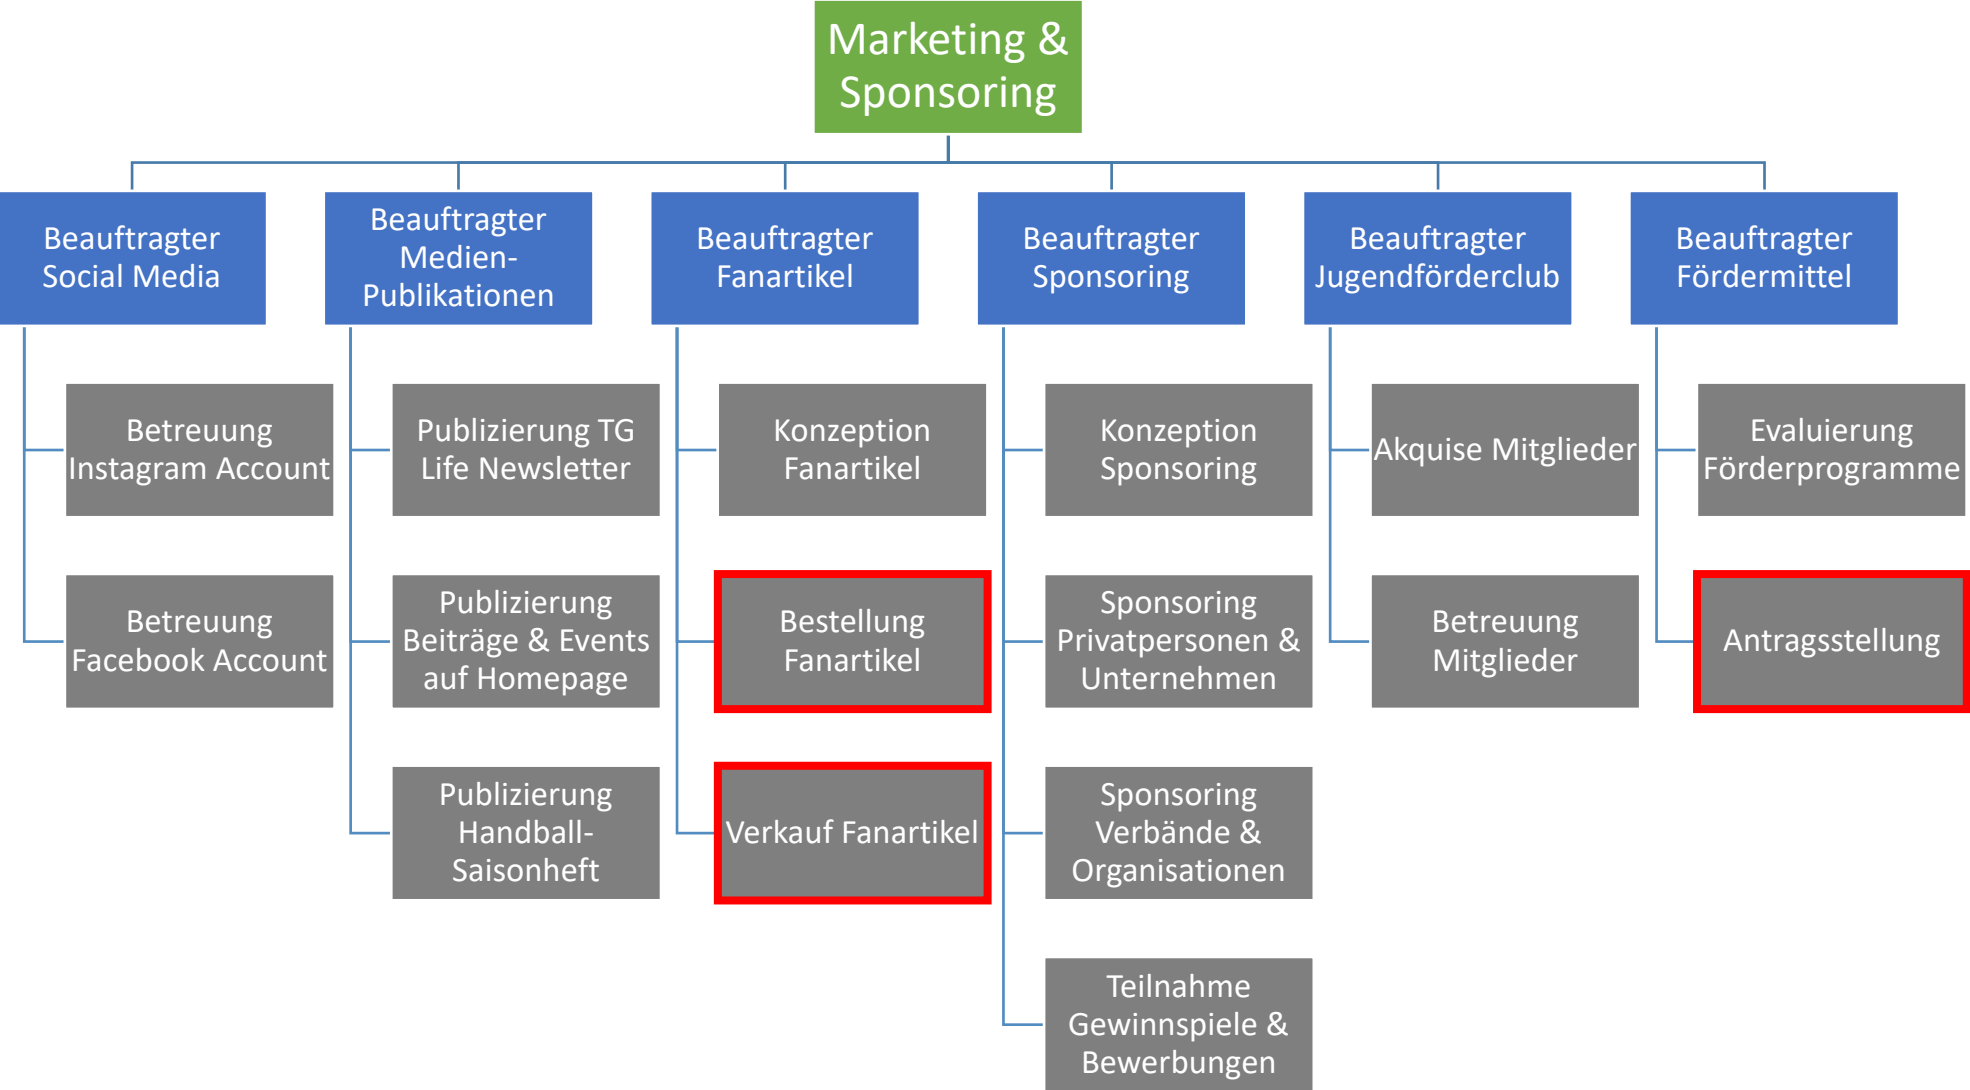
Marketing & Sponsoring

Beauftragter Social Media

Betreuung Instagram Account

Betreuung Facebook Account

Beauftragter Medien-Publikationen

Publizierung TG Life Newsletter

Publizierung Beiträge & Events auf Homepage

Publizierung Handball-Saisonheft

Beauftragter Fanartikel

Konzeption Fanartikel

Bestellung Fanartikel

Verkauf Fanartikel

Beauftragter Sponsoring

Konzeption Sponsoring

Sponsoring Privatpersonen & Unternehmen

Sponsoring Verbände & Organisationen

Teilnahme Gewinnspiele & Bewerbungen

Beauftragter Jugendförderclub

Akquise Mitglieder

Betreuung Mitglieder

Beauftragter Fördermittel

Evaluierung Förderprogramme

Antragsstellung